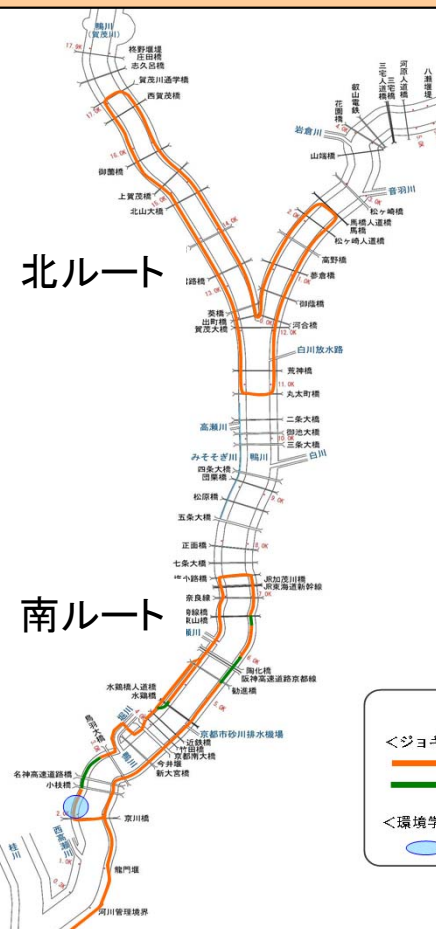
鴨川
(賀茂川)

柊野堰堤
庄田橋
志久呂橋
賀茂川通学橋
西賀茂橋

御薗橋

上賀茂橋
北山大橋

北ルート

叡山電鉄
花園橋
三宅人道橋
三宅橋
河原人道橋
八瀬堰堤

岩倉川
山端橋
音羽川
松ヶ崎橋
馬橋人道橋
馬橋
松ヶ崎人道橋
高野橋
蓼倉橋
御蔭橋
河合橋

葵橋
出町橋
賀茂大橋

白川放水路
荒神橋
丸太町橋

高瀬川
二条大橋
御池大橋
三条大橋
みそそぎ川
鴨川
白川
四条大橋
団栗橋
松原橋
五条大橋
正面橋
七条大橋

南ルート

塩小路橋
JR加茂川橋
JR東海道新幹線
奈良線
鴨川

陶化橋
阪神高速道路京都線
勧進橋

水鶏橋人道橋
水鶏橋
鴨川
京都市砂川排水機場
近鉄橋
竹田橋
京都南大橋
今井堰
新大宮橋

鳥羽大橋
名神高速道路橋
小枝橋
西高瀬川
桂川
京川橋
龍門堰
河川管理境界

<ジョギ
<環境学